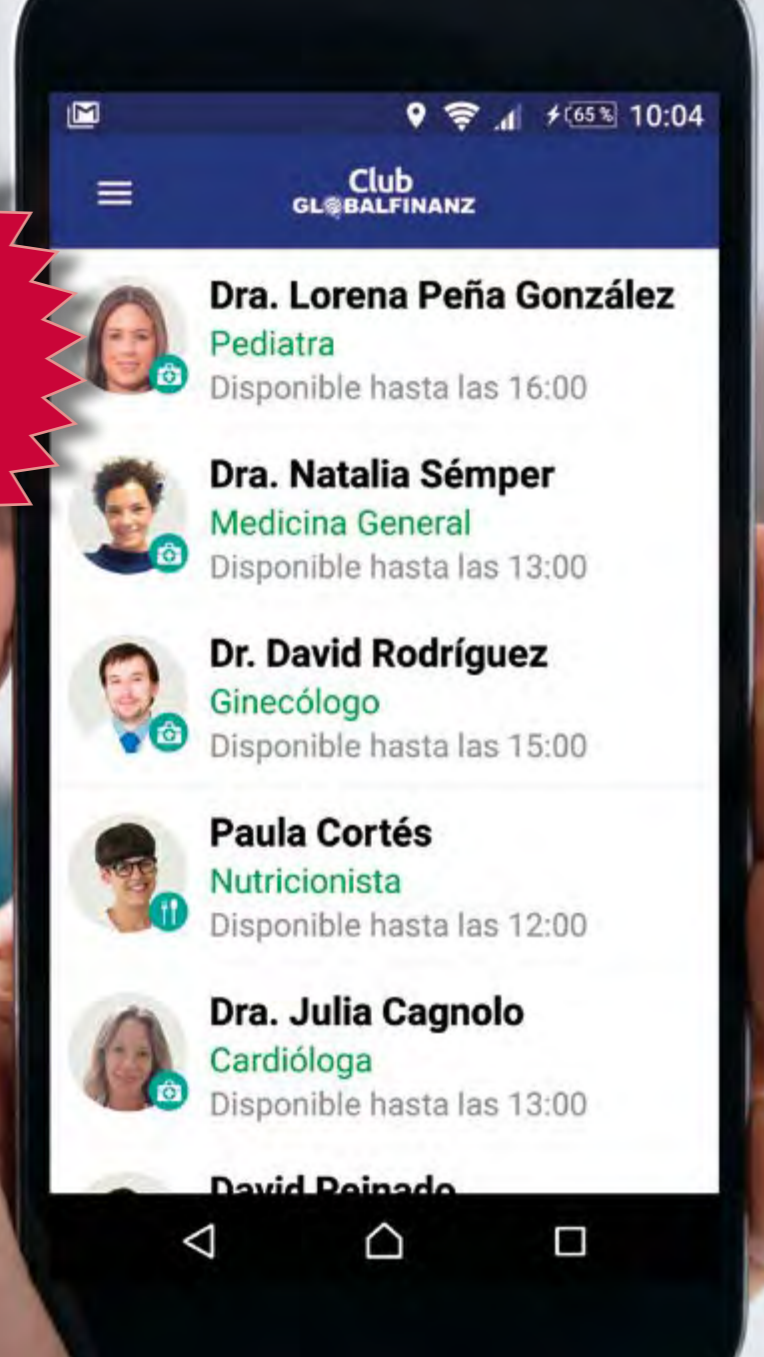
65% 10:04

Club
GLOBALFINANZ

Dra. Lorena Peña González
Pediatra
Disponible hasta las 16:00

Dra. Natalia Sémper
Medicina General
Disponible hasta las 13:00

Dr. David Rodríguez
Ginecólogo
Disponible hasta las 15:00

Paula Cortés
Nutricionista
Disponible hasta las 12:00

Dra. Julia Cagnolo
Cardióloga
Disponible hasta las 13:00

David Reinado